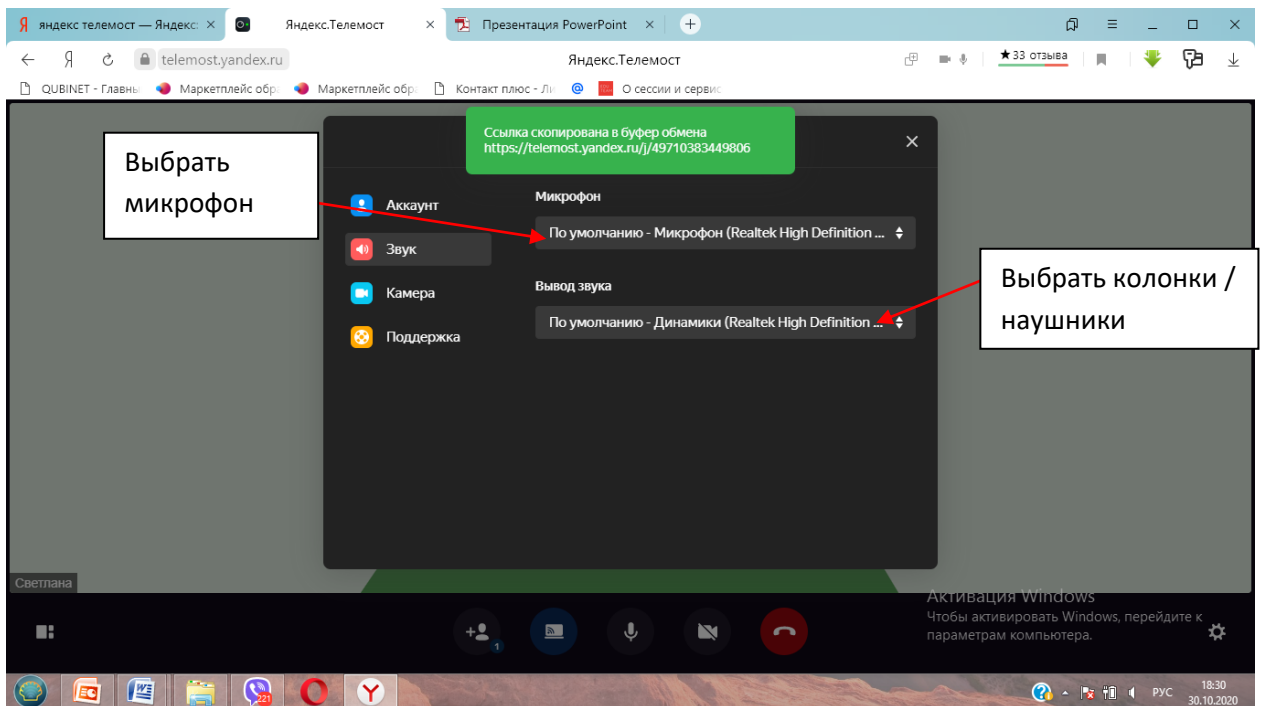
яндекс телемост — Яндекс ×
Яндекс.Телемост ×
Презентация PowerPoint ×

telemost.yandex.ru
Яндекс.Телемост
★33 отзыва

QUBINET - Главны
Маркетплейс обр
Маркетплейс обр
Контакт плюс - Ли
О сессии и сервис

Ссылка скопирована в буфер обмена
https://telemost.yandex.ru/j/49710383449806

Выбрать микрофон

Аккаунт
Звук
Камера
Поддержка

Микрофон
По умолчанию - Микрофон (Realtek High Definition ...

Вывод звука
По умолчанию - Динамики (Realtek High Definition ...

Выбрать колонки / наушники

Светлана

Активация Windows
Чтобы активировать Windows, перейдите к параметрам компьютера.

1

221

РУС
18:30
30.10.2020